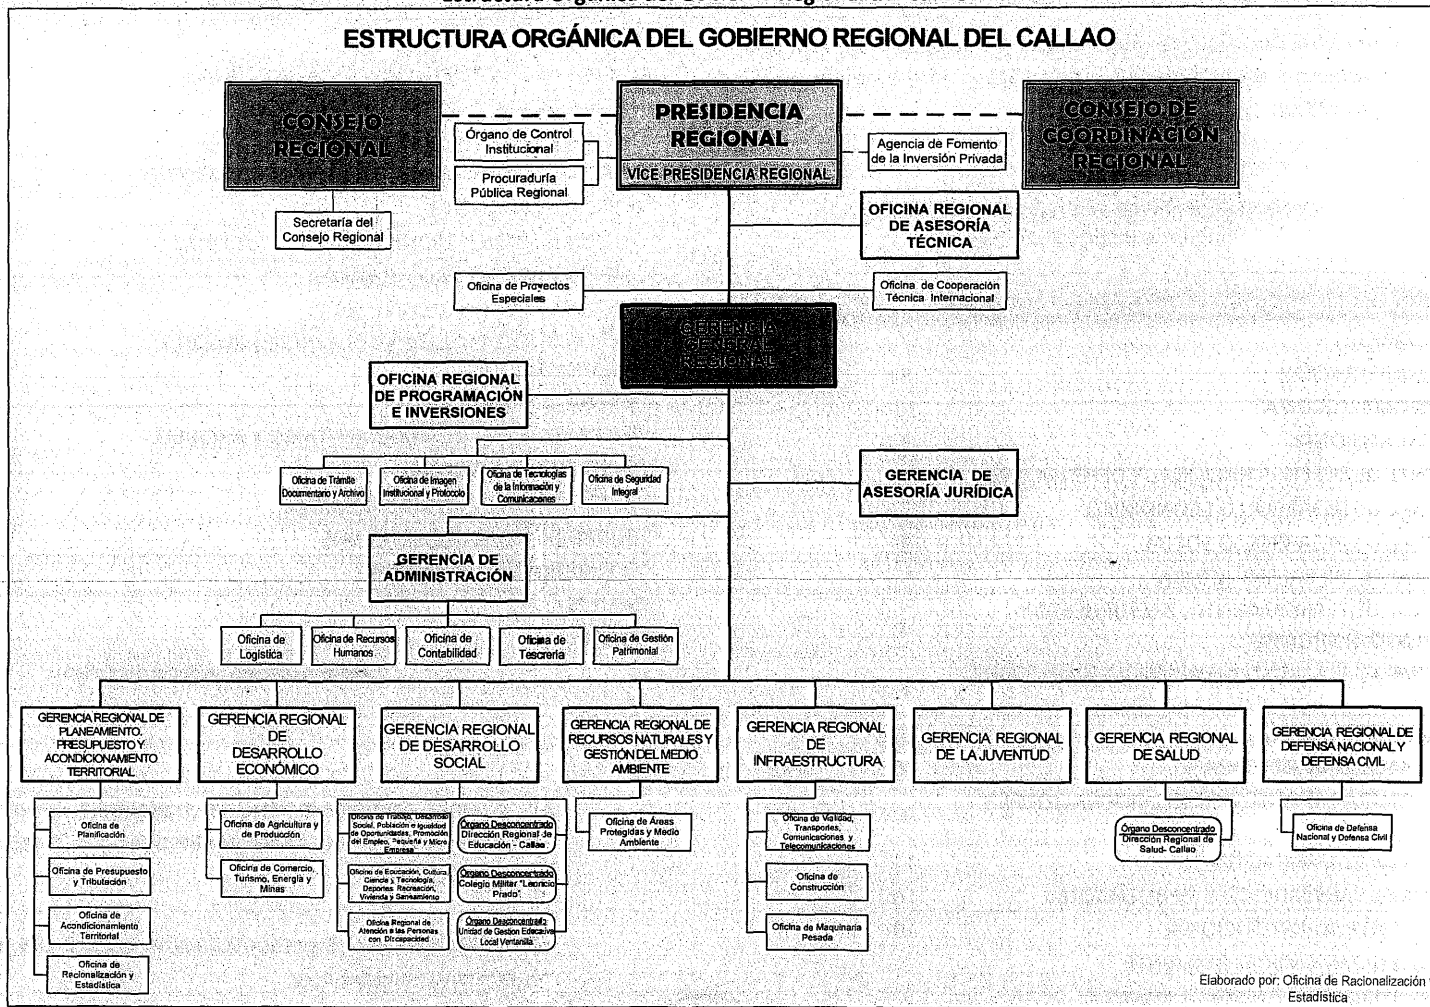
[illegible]

ESTRUCTURA ORGÁNICA DEL GOBIERNO REGIONAL DEL CALLAO

CONSEJO REGIONAL

Secretaría del Consejo Regional

Órgano de Control Institucional

Procuraduría Pública Regional

PRESIDENCIA REGIONAL

VICE PRESIDENCIA REGIONAL

Agencia de Fomento de la Inversión Privada

CONSEJO DE COORDINACIÓN REGIONAL

OFICINA REGIONAL DE ASESORÍA TÉCNICA

Oficina de Proyectos Especiales

Oficina de Cooperación Técnica Internacional

GERENCIA GENERAL REGIONAL

OFICINA REGIONAL DE PROGRAMACIÓN E INVERSIONES

Oficina de Trámite Documentario y Archivo

Oficina de Imagen Institucional y Protocolo

Oficina de Tecnologías de la Información y Comunicaciones

Oficina de Seguridad Integral

GERENCIA DE ASESORÍA JURÍDICA

GERENCIA DE ADMINISTRACIÓN

Oficina de Logística

Oficina de Recursos Humanos

Oficina de Contabilidad

Oficina de Tesorería

Oficina de Gestión Patrimonial

GERENCIA REGIONAL DE PLANEAMIENTO, PRESUPUESTO Y ACONDICIONAMIENTO TERRITORIAL

Oficina de Planificación

Oficina de Presupuesto y Tributación

Oficina de Acondicionamiento Territorial

Oficina de Racionalización y Estadística

GERENCIA REGIONAL DE DESARROLLO ECONÓMICO

Oficina de Agricultura y de Producción

Oficina de Comercio, Turismo, Energía y Minas

GERENCIA REGIONAL DE DESARROLLO SOCIAL

Oficina de Trabajo, Desarrollo Social, Población e Igualdad de Oportunidades, Promoción del Empleo, Pequeña y Micro Empresa

Oficina de Educación, Cultura, Ciencia y Tecnología, Deportes Recreación, Vivienda y Saneamiento

Oficina Regional de Atención a las Personas con Discapacidad

Órgano Desconcentrado Dirección Regional de Educación - Callao

Órgano Desconcentrado Colegio Militar "Leoncio Prado"

Órgano Desconcentrado Unidad de Gestion Educativa Local Ventanilla

GERENCIA REGIONAL DE RECURSOS NATURALES Y GESTIÓN DEL MEDIO AMBIENTE

Oficina de Áreas Protegidas y Medio Ambiente

GERENCIA REGIONAL DE INFRAESTRUCTURA

Oficina de Vialidad, Transportes, Comunicaciones y Telecomunicaciones

Oficina de Construcción

Oficina de Maquinaria Pesada

GERENCIA REGIONAL DE LA JUVENTUD

GERENCIA REGIONAL DE SALUD

Órgano Desconcentrado Dirección Regional de Salud- Callao

GERENCIA REGIONAL DE DEFENSA NACIONAL Y DEFENSA CIVIL

Oficina de Defensa Nacional y Defensa Civil

Elaborado por: Oficina de Racionalización Estadística